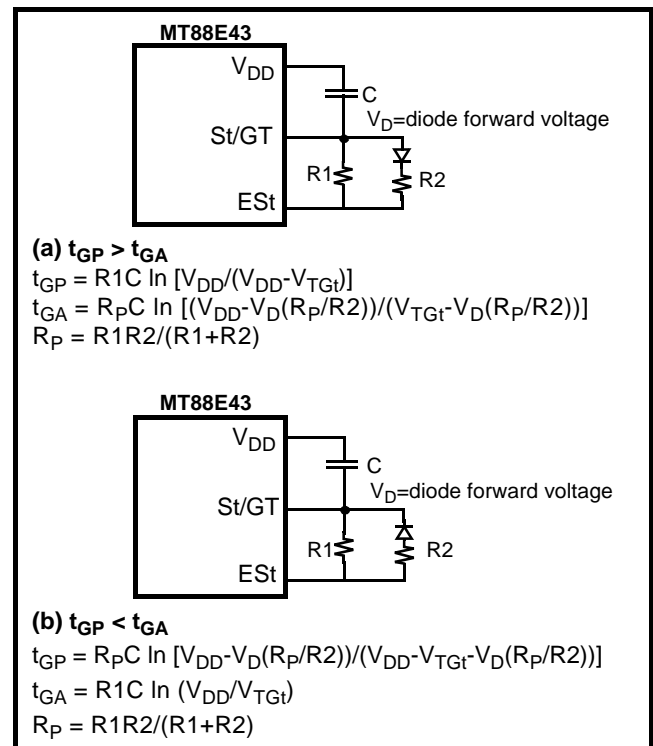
MT88E43

$V_{DD}$

C

$V_D$=diode forward voltage

St/GT

R1

R2

ESt

**(a) $t_{GP} > t_{GA}$**

$t_{GP}$ = R1C ln [$V_{DD}$/($V_{DD}$-$V_{TGt}$)]

$t_{GA}$ = $R_P$C ln [($V_{DD}$-$V_D$($R_P$/R2))/($V_{TGt}$-$V_D$($R_P$/R2))]

$R_P$ = R1R2/(R1+R2)

MT88E43

$V_{DD}$

C

$V_D$=diode forward voltage

St/GT

R1

R2

ESt

**(b) $t_{GP} < t_{GA}$**

$t_{GP}$ = $R_P$C ln [$V_{DD}$-$V_D$($R_P$/R2))/($V_{DD}$-$V_{TGt}$-$V_D$($R_P$/R2))]

$t_{GA}$ = R1C ln ($V_{DD}$/$V_{TGt}$)

$R_P$ = R1R2/(R1+R2)